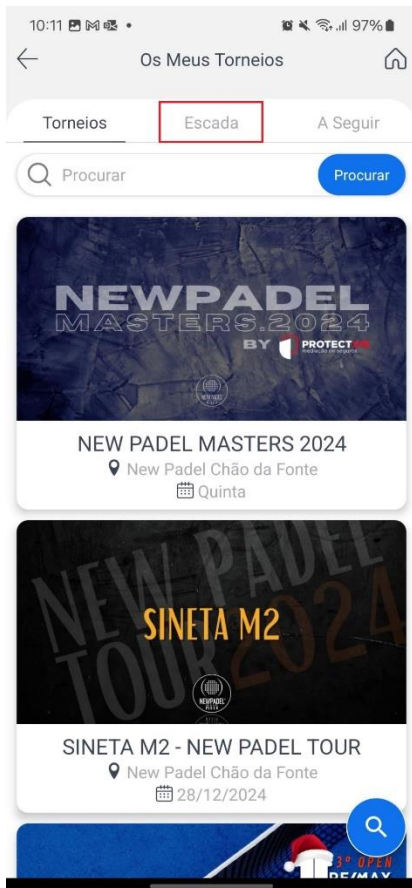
10:11 97%

Os Meus Torneios

Torneios
Escada
A Seguir

Procurar
Procurar

NEWPADEL
MASTERS.2024
BY PROTECT
mediação de seguros

NEW PADEL MASTERS 2024
New Padel Chão da Fonte
Quinta

NEW PADEL TOUR 2024
SINETA M2

SINETA M2 - NEW PADEL TOUR
New Padel Chão da Fonte
28/12/2024

3º OPEN
RE/MAX